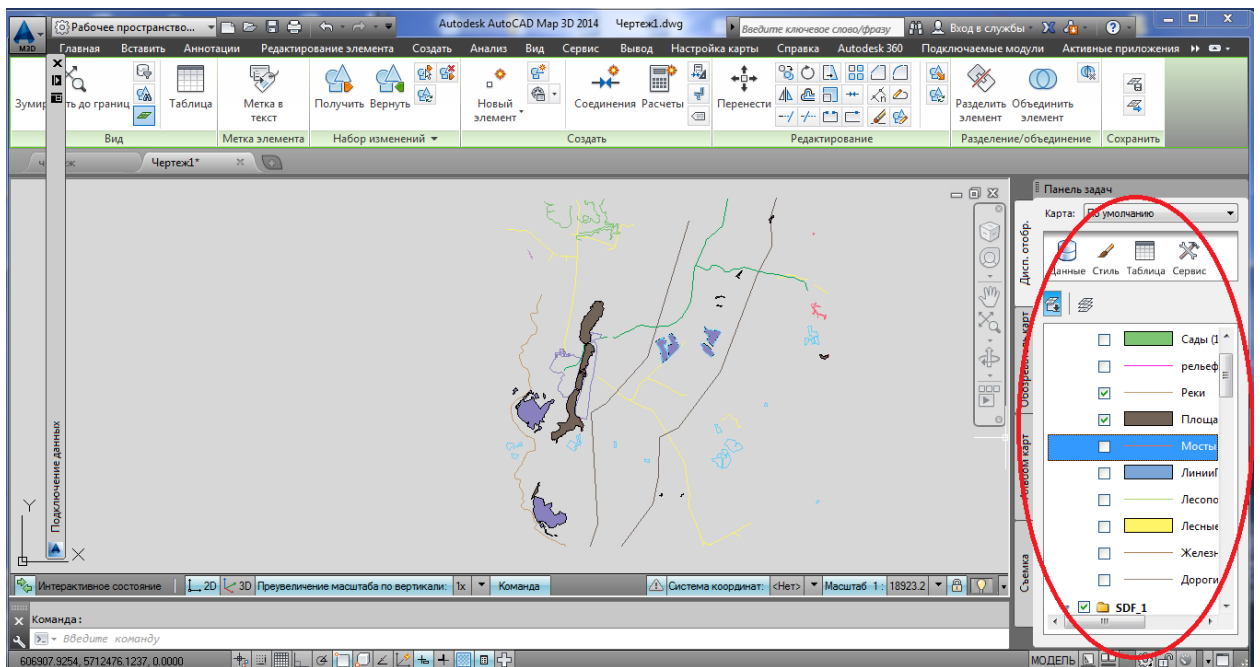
M3D Рабочее пространство... Autodesk AutoCAD Map 3D 2014 Чертеж1.dwg Введите ключевое слово/фразу Вход в службы ?

Главная Вставить Аннотации Редактирование элемента Создать Анализ Вид Сервис Вывод Настройка карты Справка Autodesk 360 Подключаемые модули Активные приложения

Зумир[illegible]ть до границ Таблица Метка в текст Получить Вернуть Новый элемент Соединения Расчеты Перенести Разделить элемент Объединить элемент

Вид Метка элемента Набор изменений Создать Редактирование Разделение/объединение Сохранить

Чертеж1*

Панель задач
Карта: По умолчанию
Данные Стиль Таблица Сервис
Дисп. отобр.
Обозреватель карт
Книга карт
Съемка

Сады (1
рельеф
Реки
Площа
Мосты
ЛинииГ
Лесопо
Лесные
Желез
Дороги
SDF_1

Подключение данных

Y
X

Интерактивное состояние 2D 3D Преувеличение масштаба по вертикали: 1x Команда Система координат: <Нет> Масштаб 1 : 18923.2

Команда:
Введите команду

606907.9254, 5712476.1237, 0.0000 МОДЕЛЬ